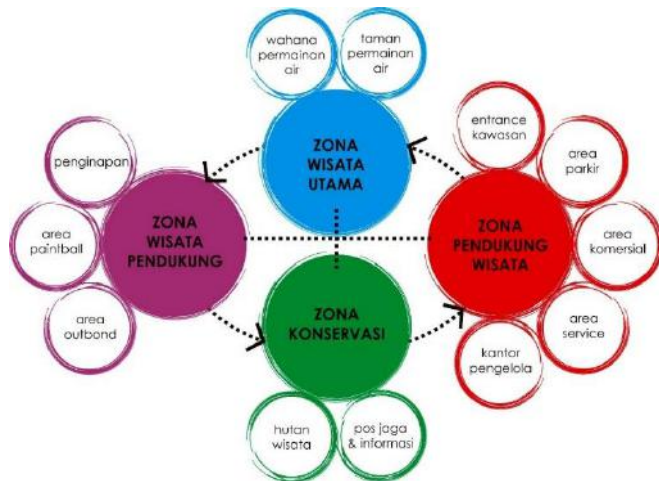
wahana permainan air

taman permainan air

ZONA WISATA UTAMA

penginapan

area paintball

area outbond

ZONA WISATA PENDUKUNG

entrance kawasan

area parkir

area komersial

area service

kantor pengelola

ZONA PENDUKUNG WISATA

ZONA KONSERVASI

hutan wisata

pos jaga & informasi